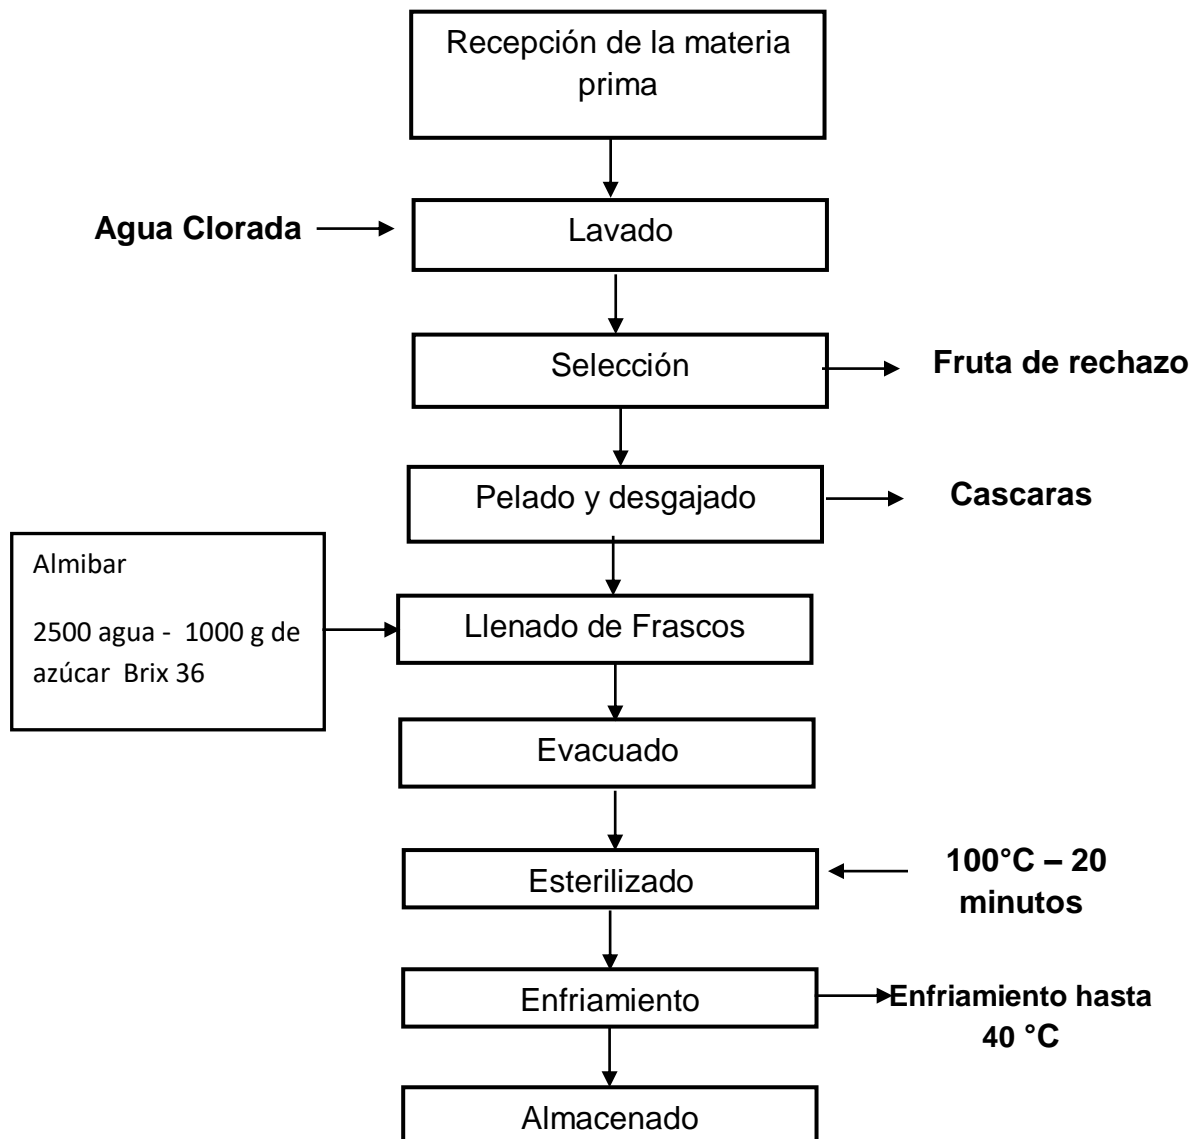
Recepción de la materia prima

Agua Clorada

Lavado

Selección

Fruta de rechazo

Pelado y desgajado

Cascaras

Almibar

2500 agua - 1000 g de azúcar Brix 36

Llenado de Frascos

Evacuado

Esterilizado

100°C – 20 minutos

Enfriamiento

Enfriamiento hasta 40 °C

Almacenado